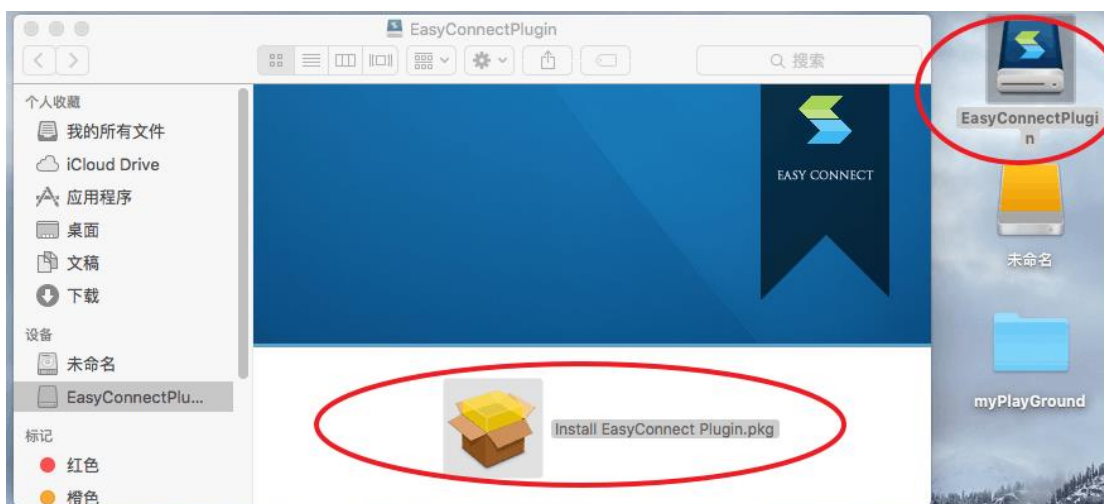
EasyConnectPlugin

搜索

个人收藏
我的所有文件
iCloud Drive
应用程序
桌面
文稿
下载
设备
未命名
EasyConnectPlu...
标记
红色
橙色

EASY CONNECT

Install EasyConnect Plugin.pkg

EasyConnectPlugin

未命名

myPlayGround